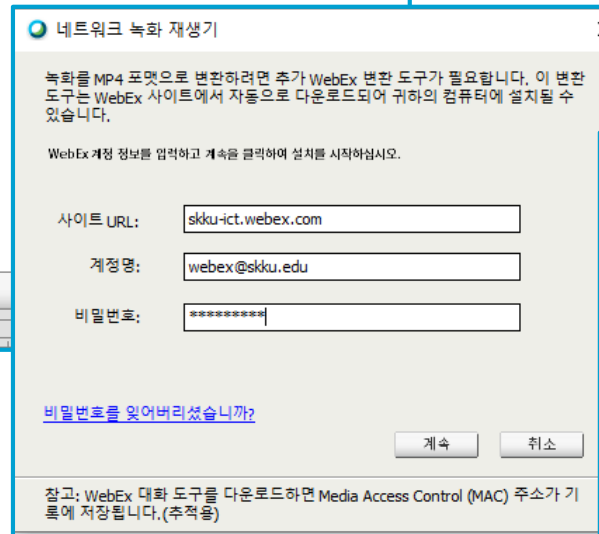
네트워크 녹화 재생기

녹화를 MP4 포맷으로 변환하려면 추가 WebEx 변환 도구가 필요합니다. 이 변환 도구는 WebEx 사이트에서 자동으로 다운로드되어 귀하의 컴퓨터에 설치될 수 있습니다.

WebEx 계정 정보를 입력하고 계속을 클릭하여 설치를 시작하십시오.

사이트 URL: skku-ict.webex.com

계정명: webex@skku.edu

비밀번호: *********

비밀번호를 잊어버리셨습니까?

계속

취소

참고: WebEx 대화 도구를 다운로드하면 Media Access Control (MAC) 주소가 기록에 저장됩니다.(추적용)